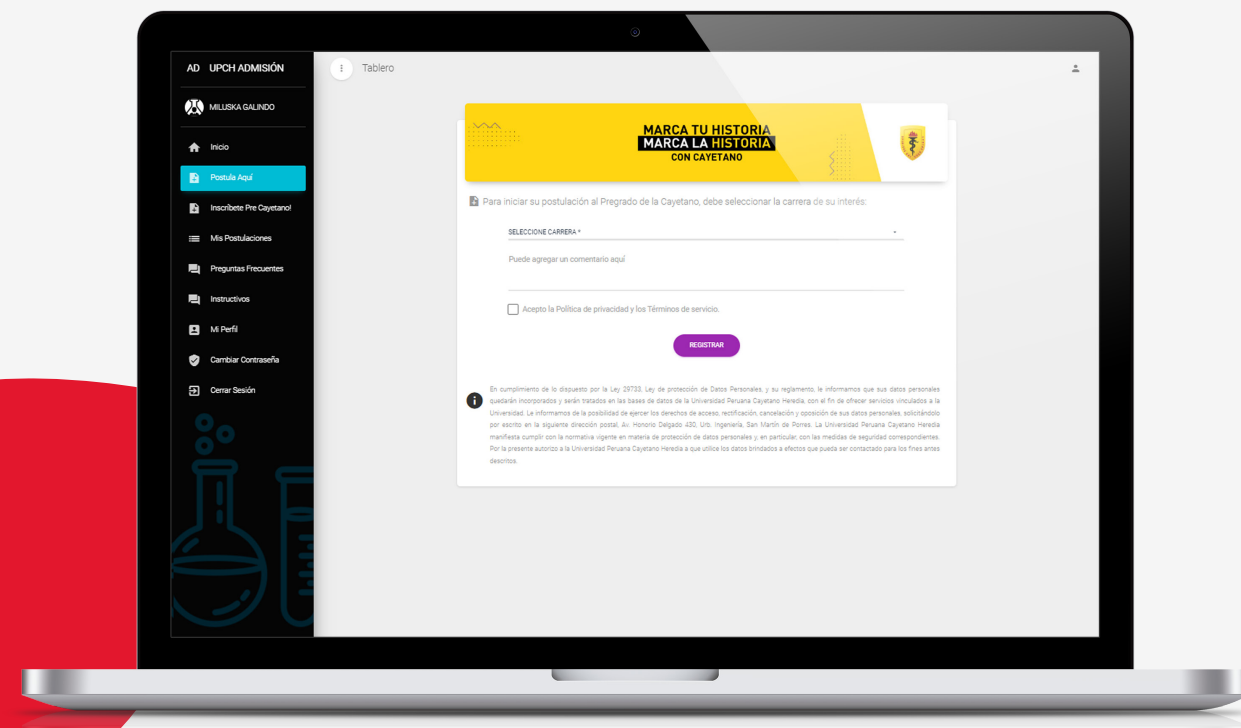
AD UPCH ADMISIÓN

MILUSKA GALINDO

Inicio

Postula Aquí

Inscríbete Pre Cayetano!

Mis Postulaciones

Preguntas Frecuentes

Instructivos

Mi Perfil

Cambiar Contraseña

Cerrar Sesión

Tablero

MARCA TU HISTORIA
MARCA LA HISTORIA
CON CAYETANO

Para iniciar su postulación al Pregrado de la Cayetano, debe seleccionar la carrera de su interés:

SELECCIONE CARRERA *

Puede agregar un comentario aquí

Acepto la Política de privacidad y los Términos de servicio.

REGISTRAR

En cumplimiento de lo dispuesto por la Ley 29733, Ley de protección de Datos Personales, y su reglamento, le informamos que sus datos personales quedarán incorporados y serán tratados en las bases de datos de la Universidad Peruana Cayetano Heredia, con el fin de ofrecer servicios vinculados a la Universidad. Le informamos de la posibilidad de ejercer los derechos de acceso, rectificación, cancelación y oposición de sus datos personales, solicitándolo por escrito en la siguiente dirección postal, Av. Honorio Delgado 430, Urb. Ingeniería, San Martín de Porres. La Universidad Peruana Cayetano Heredia manifiesta cumplir con la normativa vigente en materia de protección de datos personales y, en particular, con las medidas de seguridad correspondientes. Por la presente autorizo a la Universidad Peruana Cayetano Heredia a que utilice los datos brindados a efectos que pueda ser contactado para los fines antes descritos.